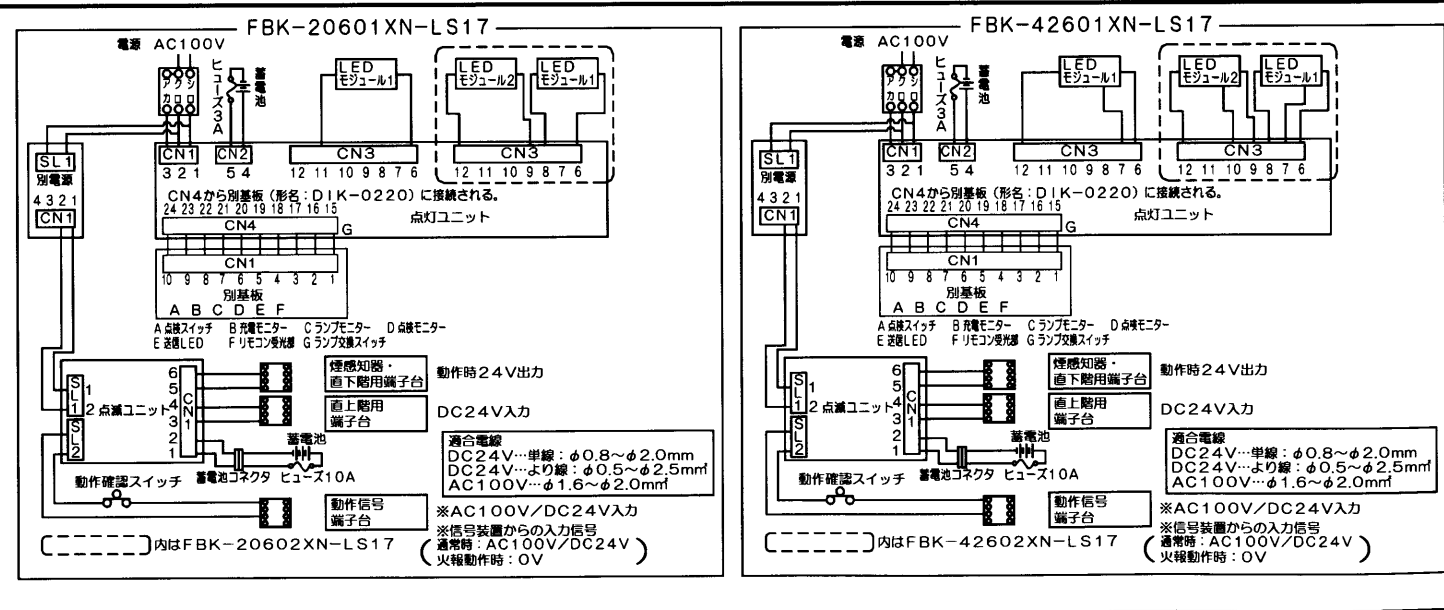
FBK-20601XN-LS17

電源 AC100V

アクシ
カロロ

ヒューズ3A

蓄電池

LED モジュール1

LED モジュール2

LED モジュール1

SL1
別電源
4 3 2 1
CN1

CN1
3 2 1

CN2
5 4

CN3
12 11 10 9 8 7 6

CN3
12 11 10 9 8 7 6

CN4から別基板（形名：DIK-0220）に接続される。
24 23 22 21 20 19 18 17 16 15

点灯ユニット

CN4
G

CN1
10 9 8 7 6 5 4 3 2 1
別基板
A B C D E F

A 点検スイッチ　B 充電モニター　C ランプモニター　D 点検モニター
E 送信LED　F リモコン受光部　G ランプ交換スイッチ

SL1 1
2 点滅ユニット
SL2 2

6 5 4 3 2 1
CN1

煙感知器・直下階用端子台
動作時24V出力

直上階用端子台
DC24V入力

蓄電池
蓄電池コネクタ　ヒューズ10A

適合電線
DC24V…単線：$\phi0.8$～$\phi2.0$mm
DC24V…より線：$\phi0.5$～$\phi2.5$m㎡
AC100V…$\phi1.6$～$\phi2.0$m㎡

動作確認スイッチ

動作信号端子台

※AC100V/DC24V入力
※信号装置からの入力信号
（通常時：AC100V/DC24V
火報動作時：0V）

[　　　]内はFBK-20602XN-LS17

FBK-42601XN-LS17

電源 AC100V

アクシ
カロロ

ヒューズ3A

蓄電池

LED モジュール1

LED モジュール2

LED モジュール1

SL1
別電源
4 3 2 1
CN1

CN1
3 2 1

CN2
5 4

CN3
12 11 10 9 8 7 6

CN3
12 11 10 9 8 7 6

CN4から別基板（形名：DIK-0220）に接続される。
24 23 22 21 20 19 18 17 16 15

点灯ユニット

CN4
G

CN1
10 9 8 7 6 5 4 3 2 1
別基板
A B C D E F

A 点検スイッチ　B 充電モニター　C ランプモニター　D 点検モニター
E 送信LED　F リモコン受光部　G ランプ交換スイッチ

SL1 1
2 点滅ユニット
SL2 2

6 5 4 3 2 1
CN1

煙感知器・直下階用端子台
動作時24V出力

直上階用端子台
DC24V入力

蓄電池
蓄電池コネクタ　ヒューズ10A

適合電線
DC24V…単線：$\phi0.8$～$\phi2.0$mm
DC24V…より線：$\phi0.5$～$\phi2.5$m㎡
AC100V…$\phi1.6$～$\phi2.0$m㎡

動作確認スイッチ

動作信号端子台

※AC100V/DC24V入力
※信号装置からの入力信号
（通常時：AC100V/DC24V
火報動作時：0V）

[　　　]内はFBK-42602XN-LS17